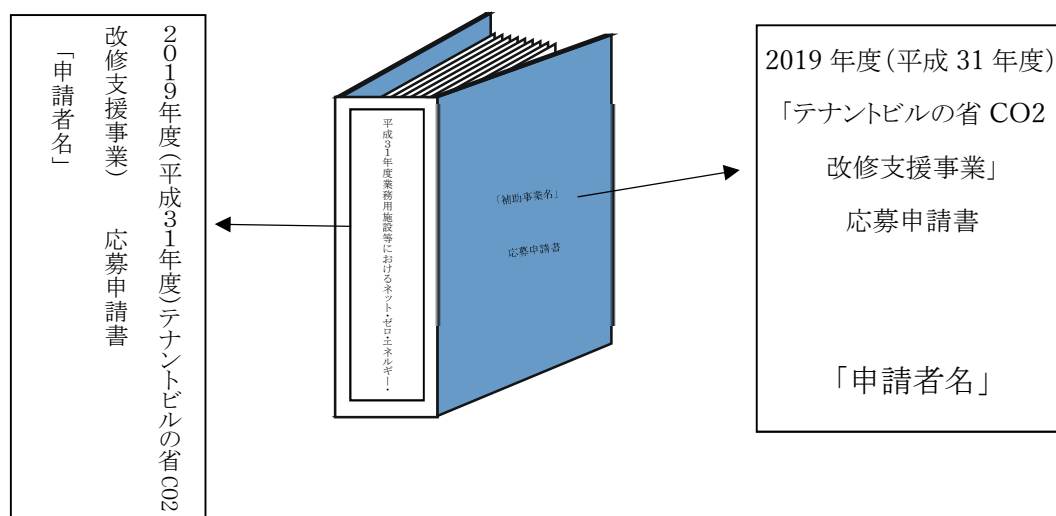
2019年度(平成31年度)テナントビルの省CO2改修支援事業) 応募申請書

「申請者名」

平成31年度業務用施設等におけるネット・ゼロ・エネルギー・

「補助事業名」

応募申請書

2019 年度(平成 31 年度)

「テナントビルの省 CO2 改修支援事業」

応募申請書

「申請者名」